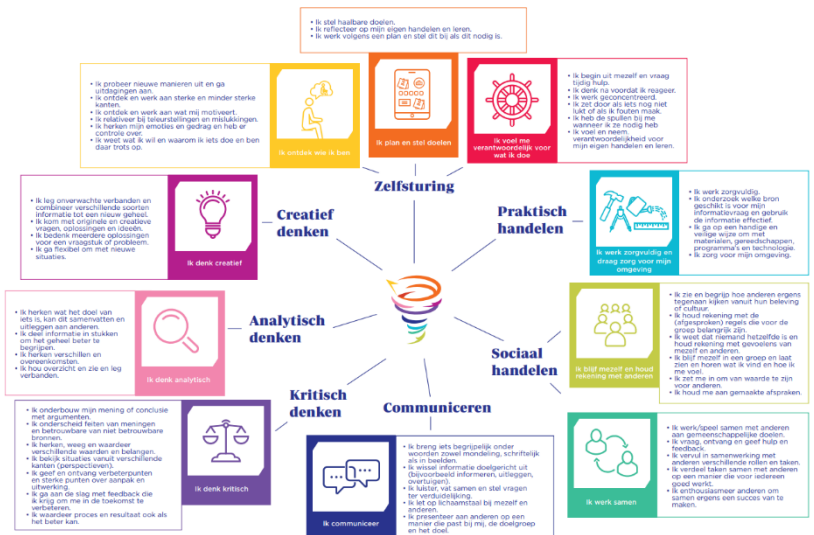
- Ik stel haalbare doelen.
- Ik reflecteer op mijn eigen handelen en leren.
- Ik werk volgens een plan en stel dit bij als dit nodig is.

- Ik probeer nieuwe manieren uit en ga uitdagingen aan.
- Ik ontdek en werk aan sterke en minder sterke kanten.
- Ik ontdek en werk aan wat mij motiveert.
- Ik relativeer bij teleurstellingen en mislukkingen.
- Ik herken mijn emoties en gedrag en heb er controle over.
- Ik weet wat ik wil en waarom ik iets doe en ben daar trots op.

Ik ontdek wie ik ben

Ik plan en stel doelen

Ik voel me verantwoordelijk voor wat ik doe

- Ik begin uit mezelf en vraag tijdig hulp.
- Ik denk na voordat ik reageer.
- Ik werk geconcentreerd.
- Ik zet door als iets nog niet lukt of als ik fouten maak.
- Ik heb de spullen bij me wanneer ik ze nodig heb.
- Ik voel en neem verantwoordelijkheid voor mijn eigen handelen en leren.

Zelfsturing

- Ik leg onverwachte verbanden en combineer verschillende soorten informatie tot een nieuw geheel.
- Ik kom met originele en creatieve vragen, oplossingen en ideeën.
- Ik bedenk meerdere oplossingen voor een vraagstuk of probleem.
- Ik ga flexibel om met nieuwe situaties.

Ik denk creatief

Creatief denken

Praktisch handelen

Ik werk zorgvuldig en draag zorg voor mijn omgeving

- Ik werk zorgvuldig.
- Ik onderzoek welke bron geschikt is voor mijn informatievraag en gebruik de informatie effectief.
- Ik ga op een handige en veilige wijze om met materialen, gereedschappen, programma's en technologie.
- Ik zorg voor mijn omgeving.

- Ik herken wat het doel van iets is, kan dit samenvatten en uitleggen aan anderen.
- Ik deel informatie in stukken om het geheel beter te begrijpen.
- Ik herken verschillen en overeenkomsten.
- Ik hou overzicht en zie en leg verbanden.

Ik denk analytisch

Analytisch denken

- Ik zie en begrijp hoe anderen ergens tegenaan kijken vanuit hun beleving of cultuur.
- Ik houd rekening met de (afgesproken) regels die voor de groep belangrijk zijn.
- Ik weet dat niemand hetzelfde is en houd rekening met gevoelens van mezelf en anderen.
- Ik blijf mezelf in een groep en laat zien en horen wat ik vind en hoe ik me voel.
- Ik zet me in om van waarde te zijn voor anderen.
- Ik houd me aan gemaakte afspraken.

Ik blijf mezelf en houd rekening met anderen

Sociaal handelen

Kritisch denken

Communiceren

- Ik onderbouw mijn mening of conclusie met argumenten.
- Ik onderscheid feiten van meningen en betrouwbare van niet betrouwbare bronnen.
- Ik herken, weeg en waardeer verschillende waarden en belangen.
- Ik bekijk situaties vanuit verschillende kanten (perspectieven).
- Ik geef en ontvang verbeterpunten en sterke punten over aanpak en uitwerking.
- Ik ga aan de slag met feedback die ik krijg om me in de toekomst te verbeteren.
- Ik waardeer proces en resultaat ook als het beter kan.

Ik denk kritisch

- Ik breng iets begrijpelijk onder woorden zowel mondeling, schriftelijk als in beelden.
- Ik wissel informatie doelgericht uit (bijvoorbeeld informeren, uitleggen, overtuigen).
- Ik luister, vat samen en stel vragen ter verduidelijking.
- Ik let op lichaamstaal bij mezelf en anderen.
- Ik presenteer aan anderen op een manier die past bij mij, de doelgroep en het doel.

Ik communiceer

- Ik werk/speel samen met anderen aan gemeenschappelijke doelen.
- Ik vraag, ontvang en geef hulp en feedback.
- Ik vervul in samenwerking met anderen verschillende rollen en taken.
- Ik verdeel taken samen met anderen op een manier die voor iedereen goed werkt.
- Ik enthousiasmeer anderen om samen ergens een succes van te maken.

Ik werk samen